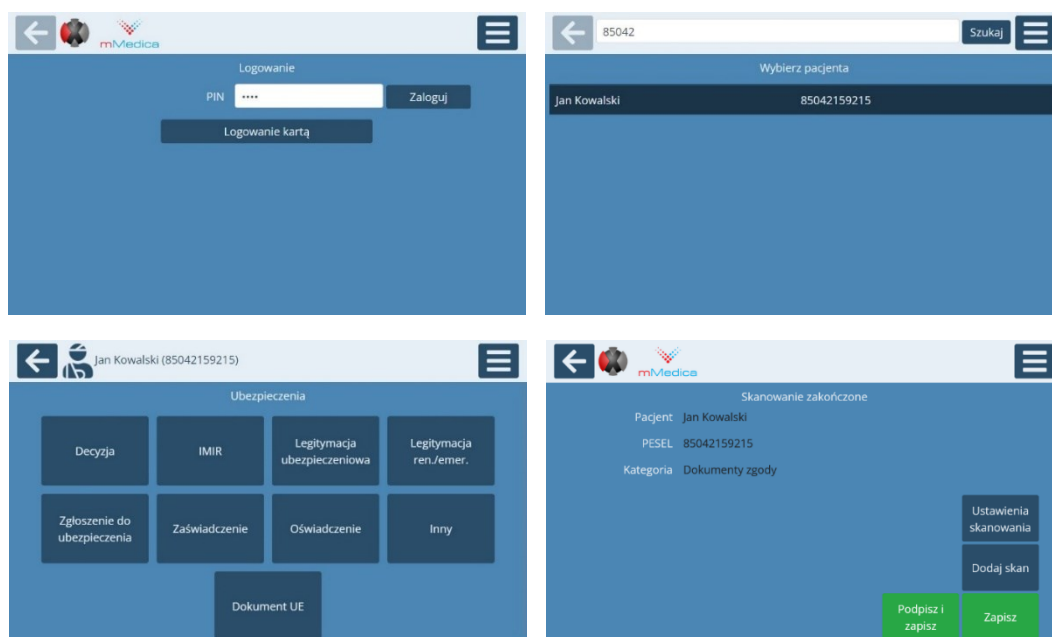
mMedica

Logowanie

PIN ••••

Zaloguj

Logowanie kartą

85042

Szukaj

Wybierz pacjenta

Jan Kowalski 85042159215

Jan Kowalski (85042159215)

Ubezpieczenia

Decyzja

IMIR

Legitymacja ubezpieczeniowa

Legitymacja ren./emer.

Zgłoszenie do ubezpieczenia

Zaświadczenie

Oświadczenie

Inny

Dokument UE

mMedica

Skanowanie zakończone

Pacjent Jan Kowalski

PESEL 85042159215

Kategoria Dokumenty zgody

Ustawienia skanowania

Dodaj skan

Podpisz i zapisz

Zapisz